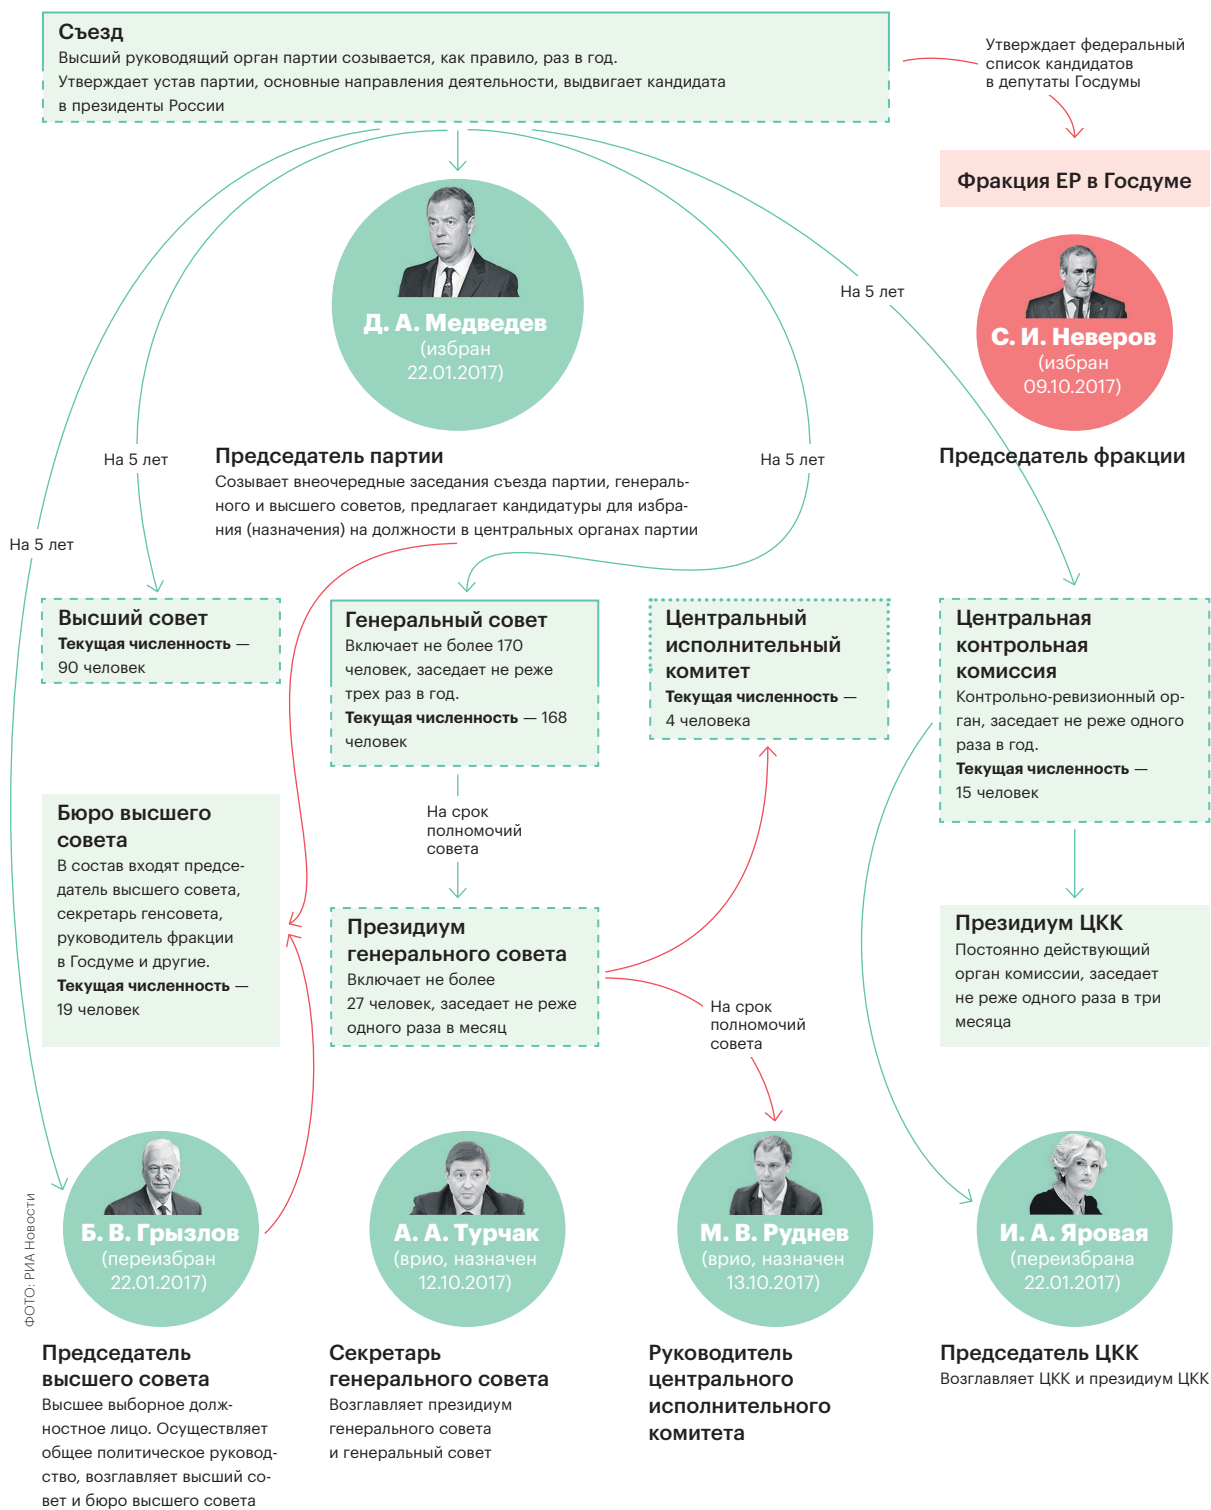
Съезд
Высший руководящий орган партии созывается, как правило, раз в год. Утверждает устав партии, основные направления деятельности, выдвигает кандидата в президенты России

Утверждает федеральный список кандидатов в депутаты Госдумы

Фракция ЕР в Госдуме

Д. А. Медведев
(избран 22.01.2017)

Председатель партии
Созывает внеочередные заседания съезда партии, генерального и высшего советов, предлагает кандидатуры для избрания (назначения) на должности в центральных органах партии

На 5 лет

С. И. Неверов
(избран 09.10.2017)

Председатель фракции

На 5 лет

На 5 лет

На 5 лет

Высший совет
Текущая численность — 90 человек

Генеральный совет
Включает не более 170 человек, заседает не реже трех раз в год.
Текущая численность — 168 человек

Центральный исполнительный комитет
Текущая численность — 4 человека

Центральная контрольная комиссия
Контрольно-ревизионный орган, заседает не реже одного раза в год.
Текущая численность — 15 человек

Бюро высшего совета
В состав входят председатель высшего совета, секретарь генсовета, руководитель фракции в Госдуме и другие.
Текущая численность — 19 человек

На срок полномочий совета

Президиум генерального совета
Включает не более 27 человек, заседает не реже одного раза в месяц

Президиум ЦКК
Постоянно действующий орган комиссии, заседает не реже одного раза в три месяца

На срок полномочий совета

ФОТО: РИА Новости

Б. В. Грызлов
(переизбран 22.01.2017)

А. А. Турчак
(врио, назначен 12.10.2017)

М. В. Руднев
(врио, назначен 13.10.2017)

И. А. Яровая
(переизбрана 22.01.2017)

Председатель высшего совета
Высшее выборное должностное лицо. Осуществляет общее политическое руководство, возглавляет высший совет и бюро высшего совета

Секретарь генерального совета
Возглавляет президиум генерального совета и генеральный совет

Руководитель центрального исполнительного комитета

Председатель ЦКК
Возглавляет ЦКК и президиум ЦКК